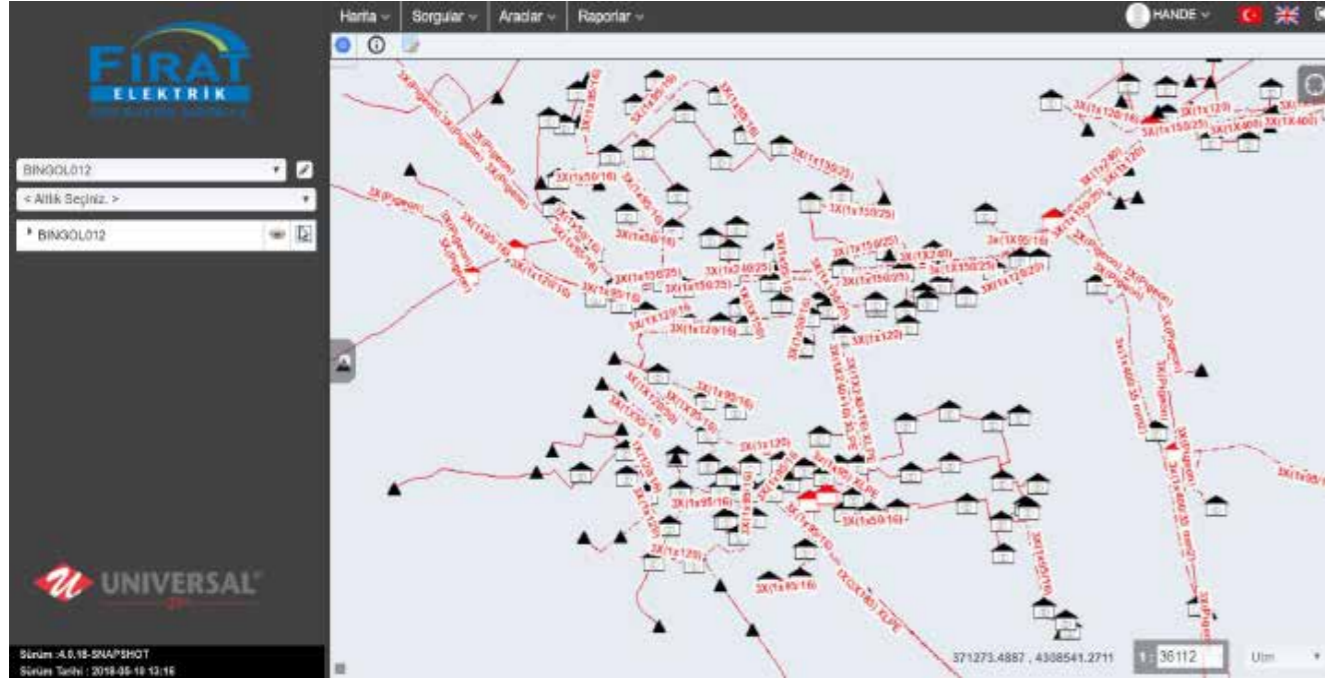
Harita Sorgular Araclar Raporlar

HANDE

FIRAT
ELEKTRİK

BINGOL012

< Altlık Seçiniz. >

BINGOL012

UNIVERSAL

Sürüm :4.0.18-SNAPSHOT
Sürüm Tarihi : 2018-05-10 13:16

3X(Pigeon)
3X(1x50/16)
3X(1x95/16)
3X(1x150/25)
3X(1x120)
3X(1x120/16)
3X(1X400)
3X(1x240/25)
3X(1x50/16)
3X(1x95/16)

371273.4887 , 4308541.2711

1: 36112

Utm